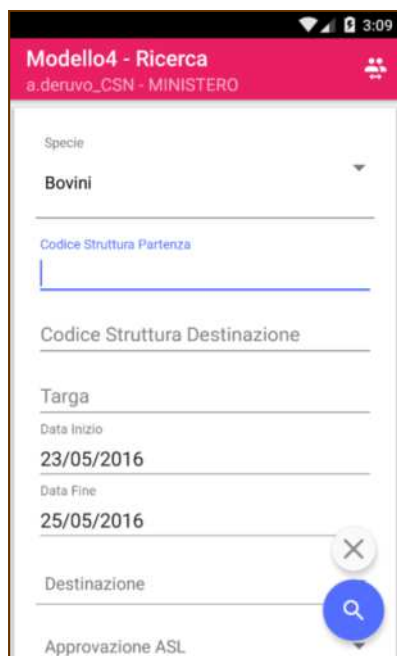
3:09

Modello4 - Ricerca
a.deruvo_CSN - MINISTERO

Specie
Bovini

Codice Struttura Partenza

Codice Struttura Destinazione

Targa

Data Inizio
23/05/2016

Data Fine
25/05/2016

Destinazione

Approvazione ASL